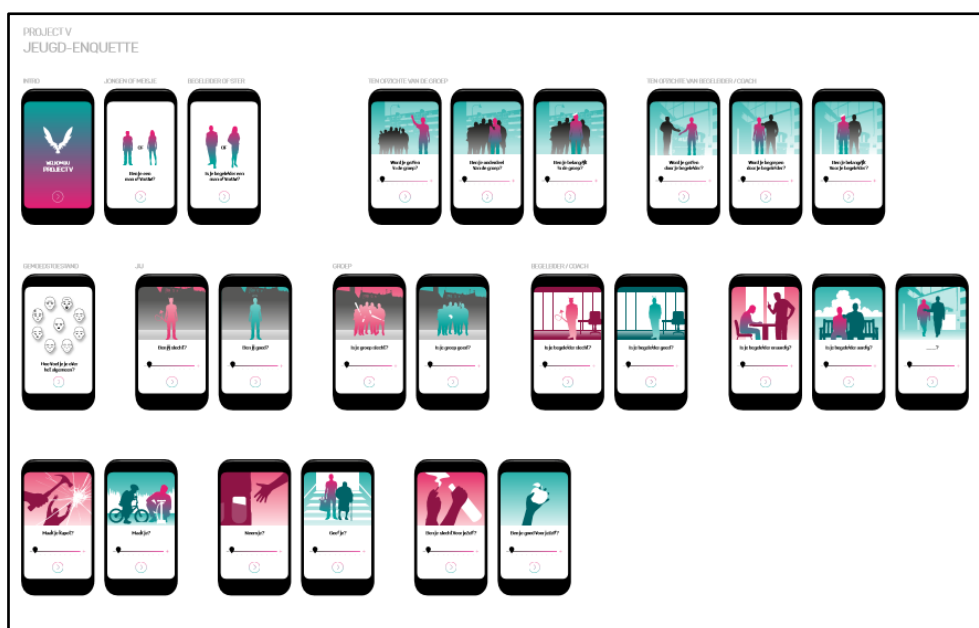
PROJECT V
JEUGD-ENQUETTE

INTRO

JONGEN OF MEISJE

BEGELEIDER OF STER

TEN OPZICHTE VAN DE GROEP

TEN OPZICHTE VAN BEGELEIDER / COACH

WELKOM BIJ PROJECT V

Ben je een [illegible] of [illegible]?

Is je begeleider een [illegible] of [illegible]?

Word je geliefd in de groep?

Ben je onderdeel van de groep?

Ben je belangrijk in de groep?

Word je geliefd door je begeleider?

Word je begrepen door je begeleider?

Ben je belangrijk voor je begeleider?

GEMOEDSTOESTAND

JIJ

GROEP

BEGELEIDER / COACH

Hoe voel je je vandaag?

Ben jij slecht?

Ben jij goed?

Is je groep slecht?

Is je groep goed?

Is je begeleider slecht?

Is je begeleider goed?

Is je begeleider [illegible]?

Is je begeleider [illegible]?

_____?

Maak je kapot?

Maak je?

Steel je?

Geef je?

Ben je slecht voor jezelf?

Ben je goed voor jezelf?